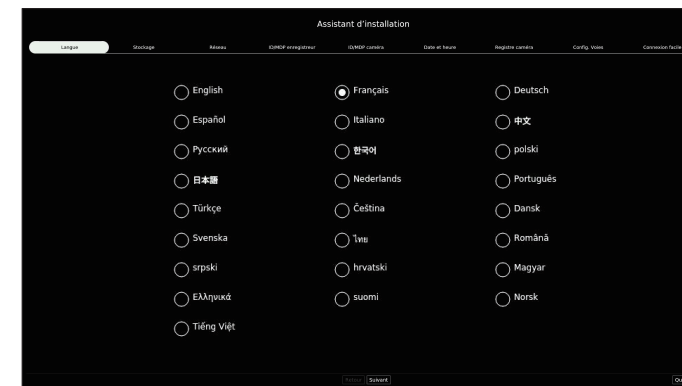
Assistant d'installation

Langue
Stockage
Réseau
ID/MDP enregistreur
ID/MDP caméra
Date et heure
Registre caméra
Config. Voies
Connexion facile

English
Français
Deutsch
Español
Italiano
中文
Русский
한국어
polski
日本語
Nederlands
Português
Türkçe
Čeština
Dansk
Svenska
ไทย
Română
srpski
hrvatski
Magyar
Ελληνικά
suomi
Norsk
Tiếng Việt

Retour
Suivant
Ou